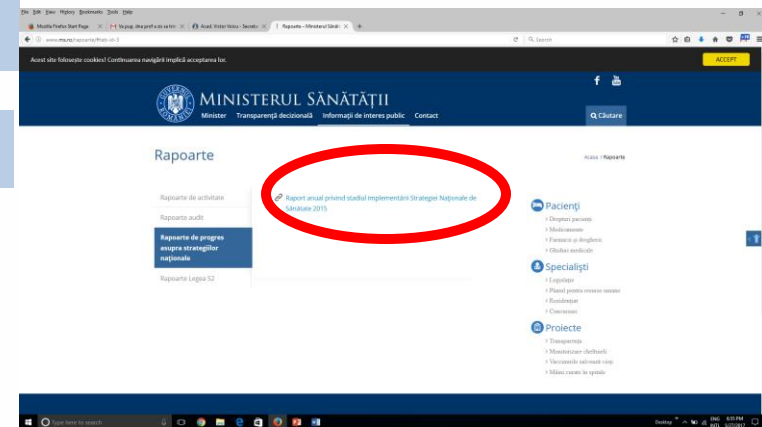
File Edit View History Bookmarks Tools Help

Mozilla Firefox Start Page | Nu pup, dna prof a zis sa trn | Acad. Victor Voicu - Secreta | Rapoarte – Ministerul Sănăt

www.ms.ro/rapoarte/#tab-id-3

Search

Acest site folosește cookies! Continuarea navigării implică acceptarea lor.

ACCEPT

MINISTERUL SĂNĂTĂȚII

Minister Transparență decizională Informații de interes public Contact

Căutare

Rapoarte

Acasa / Rapoarte

Rapoarte de activitate

Rapoarte audit

Rapoarte de progres asupra strategiilor naționale

Rapoarte Legea 52

Raport anual privind stadiul implementării Strategiei Naționale de Sănătate 2015

Pacienți

› Drepturi pacienți

› Medicamente

› Farmacii și drogherii

› Ghiduri medicale

Specialiști

› Legislație

› Planul pentru resurse umane

› Rezidențiat

› Concursuri

Proiecte

› Transparență

› Monitorizare cheltuieli

› Vaccinurile salvează vieți

› Mâini curate în spitale

Type here to search

Desktop ENG INTL 6:35 PM 5/27/2017